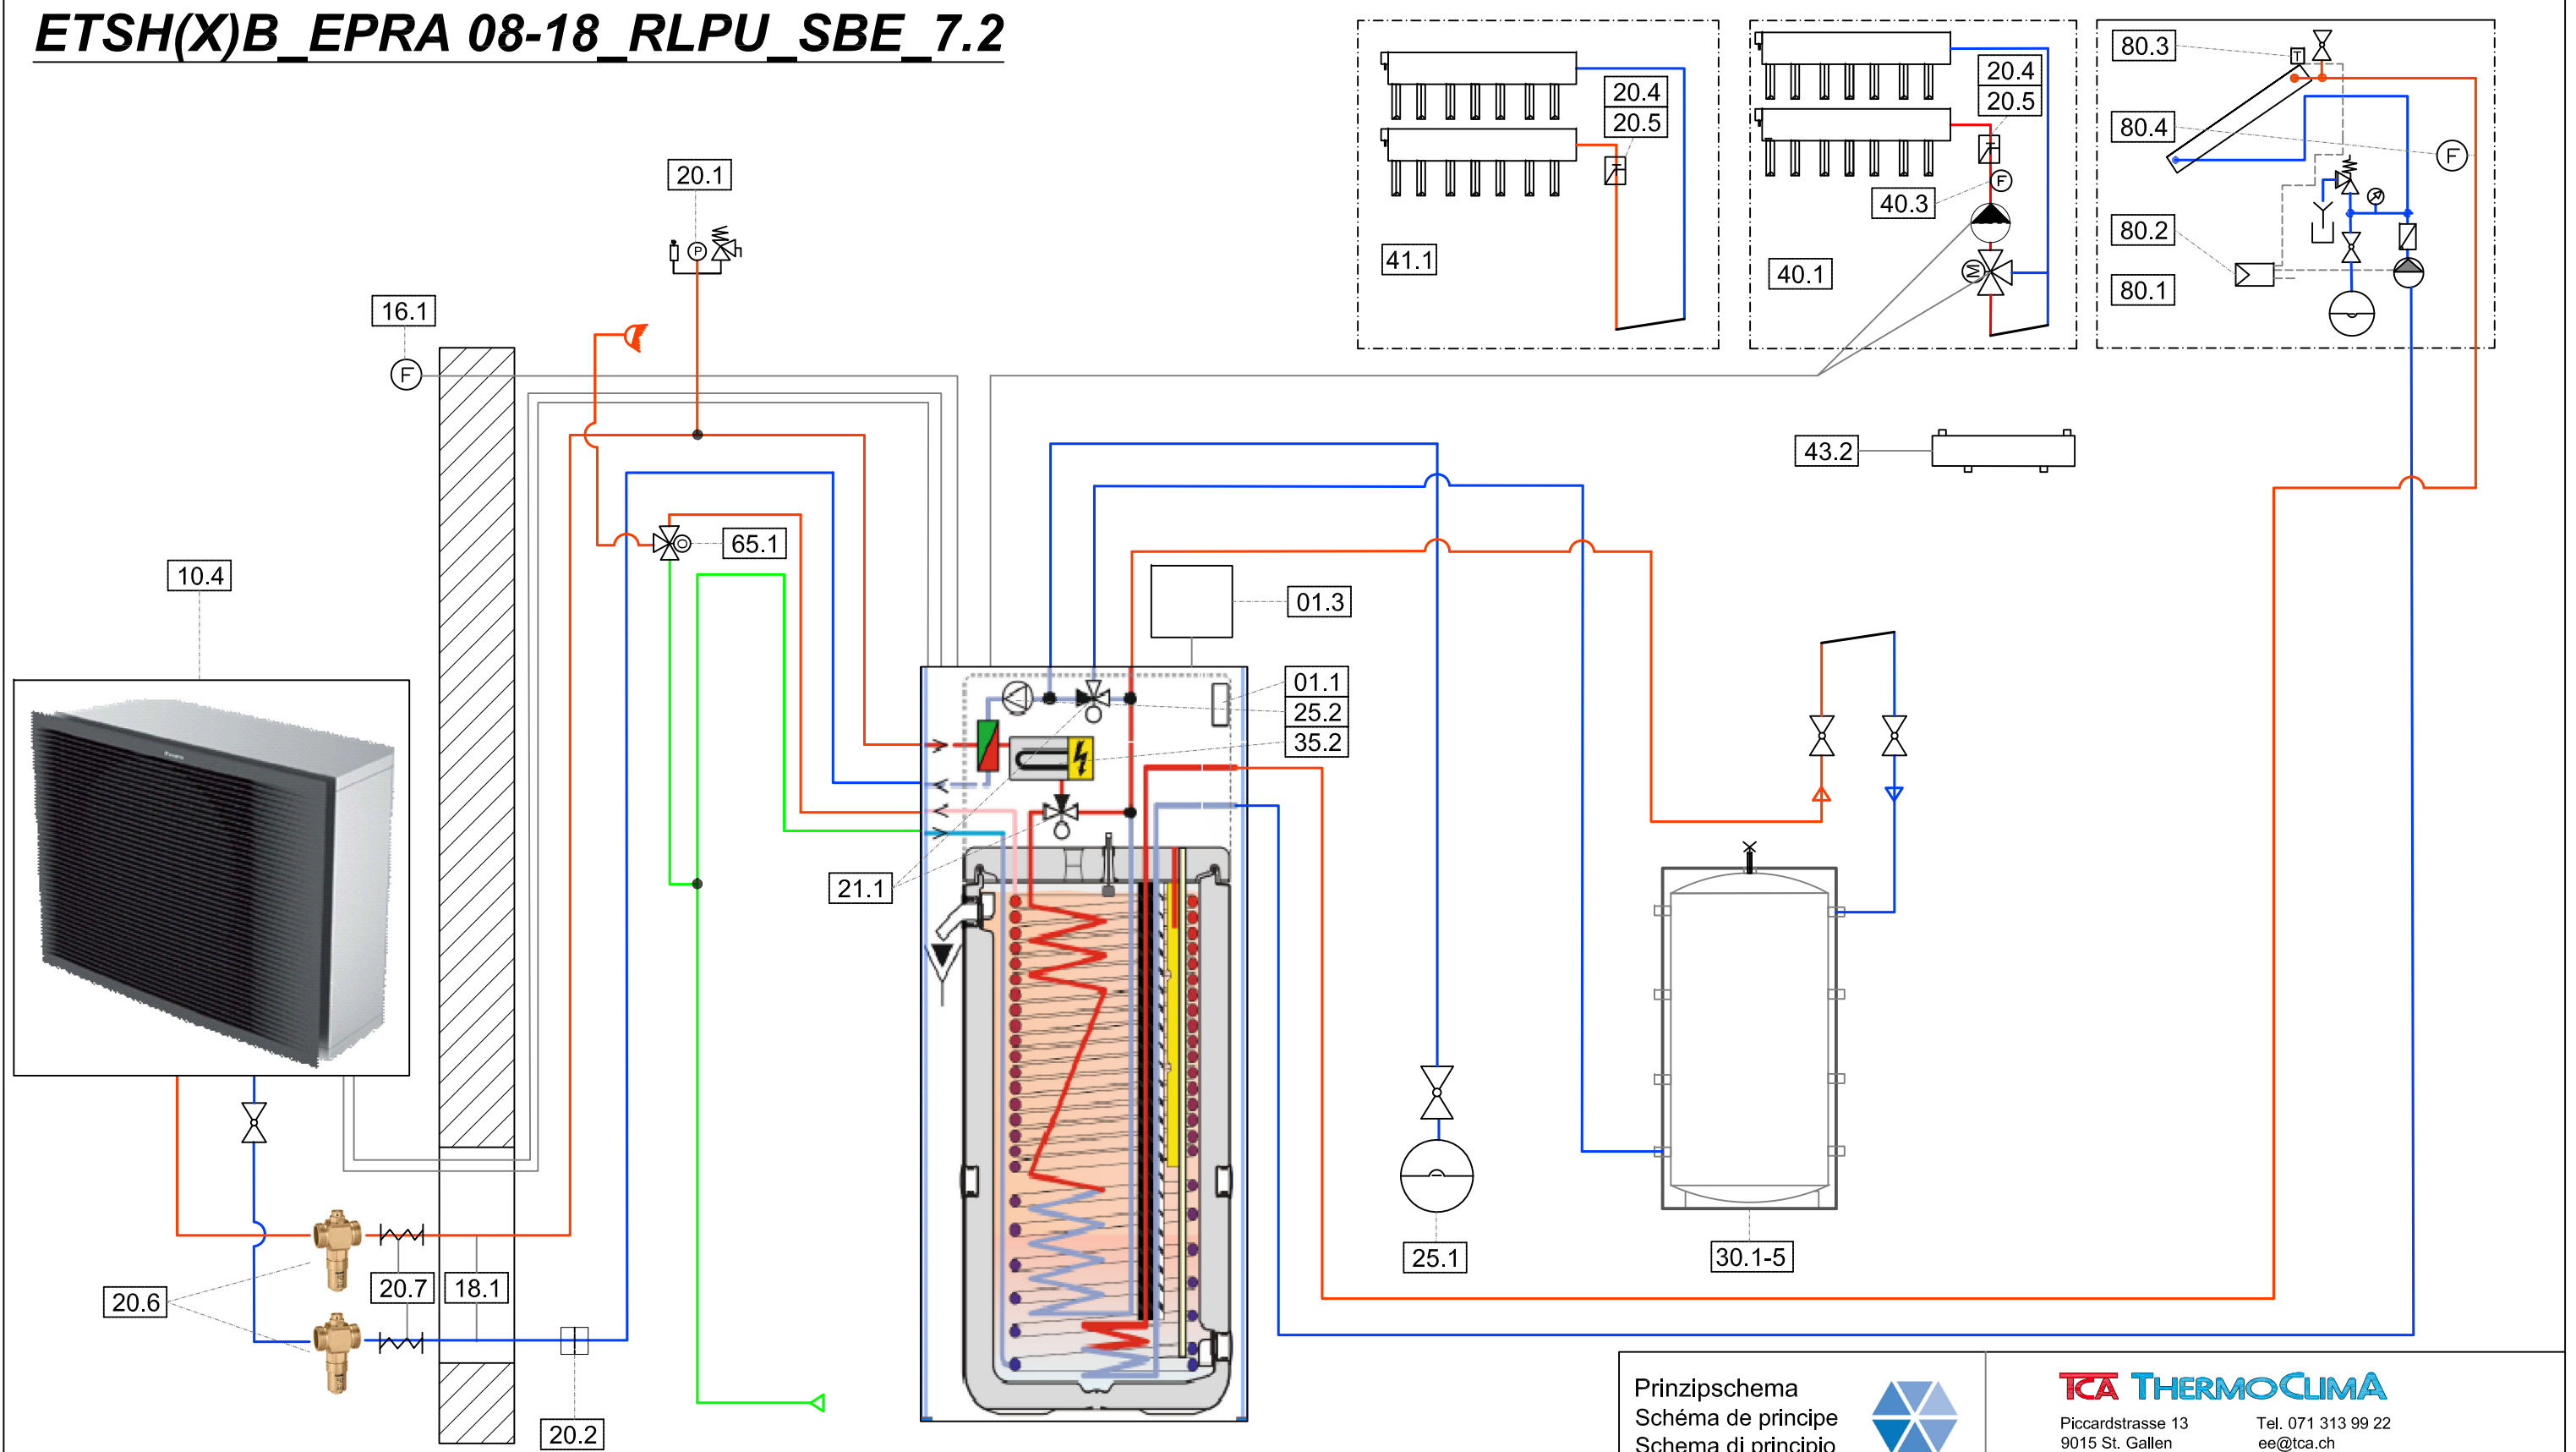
ETSH(X)B_EPRA 08-18_RLPU_SBE_7.2

20.4
20.5
41.1

20.4
20.5
40.3
F
40.1

80.3
T
80.4
F
80.2
80.1

20.1
P

16.1
F

65.1

43.2

10.4

01.3

01.1
25.2
35.2

21.1

25.1

30.1-5

20.6
20.7
18.1
20.2

Prinzipschema
Schéma de principe
Schema di principio

TCA THERMOCLIMA
Piccardstrasse 13
9015 St. Gallen
Tel. 071 313 99 22
ee@tca.ch